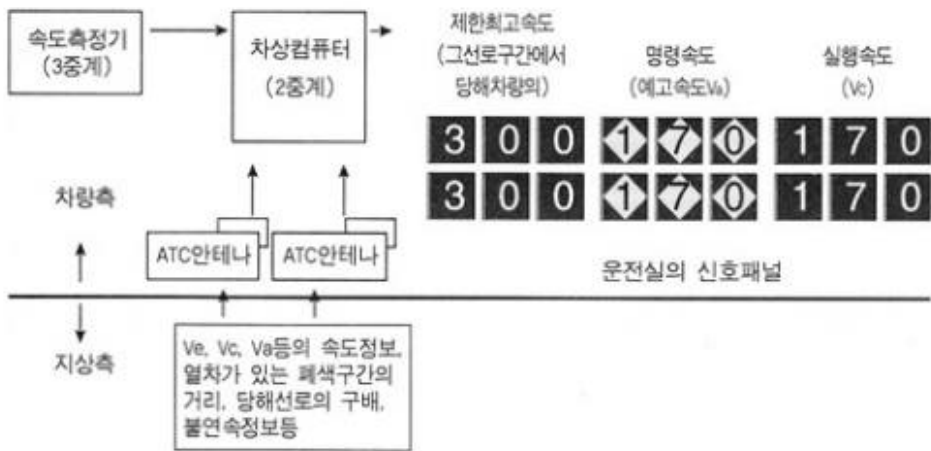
속도측정기
(3중계)

차상컴퓨터
(2중계)

제한최고속도
(그선로구간에서
당해차량의)

명령속도
(예고속도Va)

실행속도
(Vc)

3 0 0 1 7 0 1 7 0

3 0 0 1 7 0 1 7 0

차량측

ATC안테나

ATC안테나

운전실의 신호패널

지상측

Ve, Vc, Va등의 속도정보,
열차가 있는 폐색구간의
거리, 당해선로의 구배,
불연속정보등